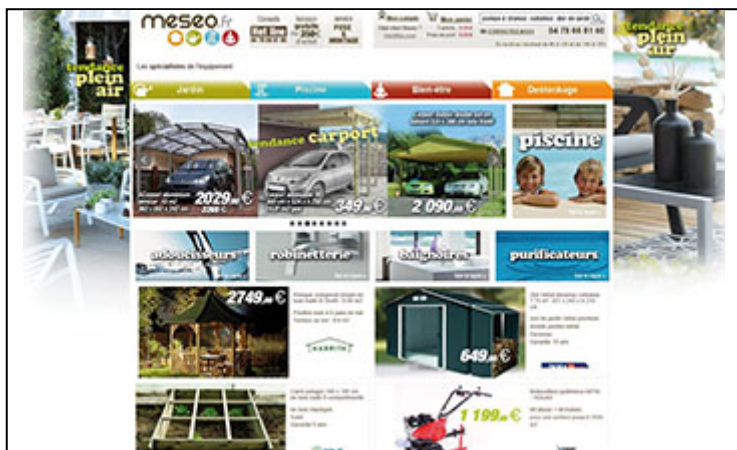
tendance plein air

meseo.fr

Les spécialistes de l'équipement

Jardin
Piscine
Bien-être
Déstockage

04 79 60 81 60

tendance carport

2029,00 €

349,00 €

2 090,00 €

piscine

adoucisseurs

robinetterie

baignoires

purificateurs

2749,00 €

649,00 €

1 199,00 €

tendance plein air